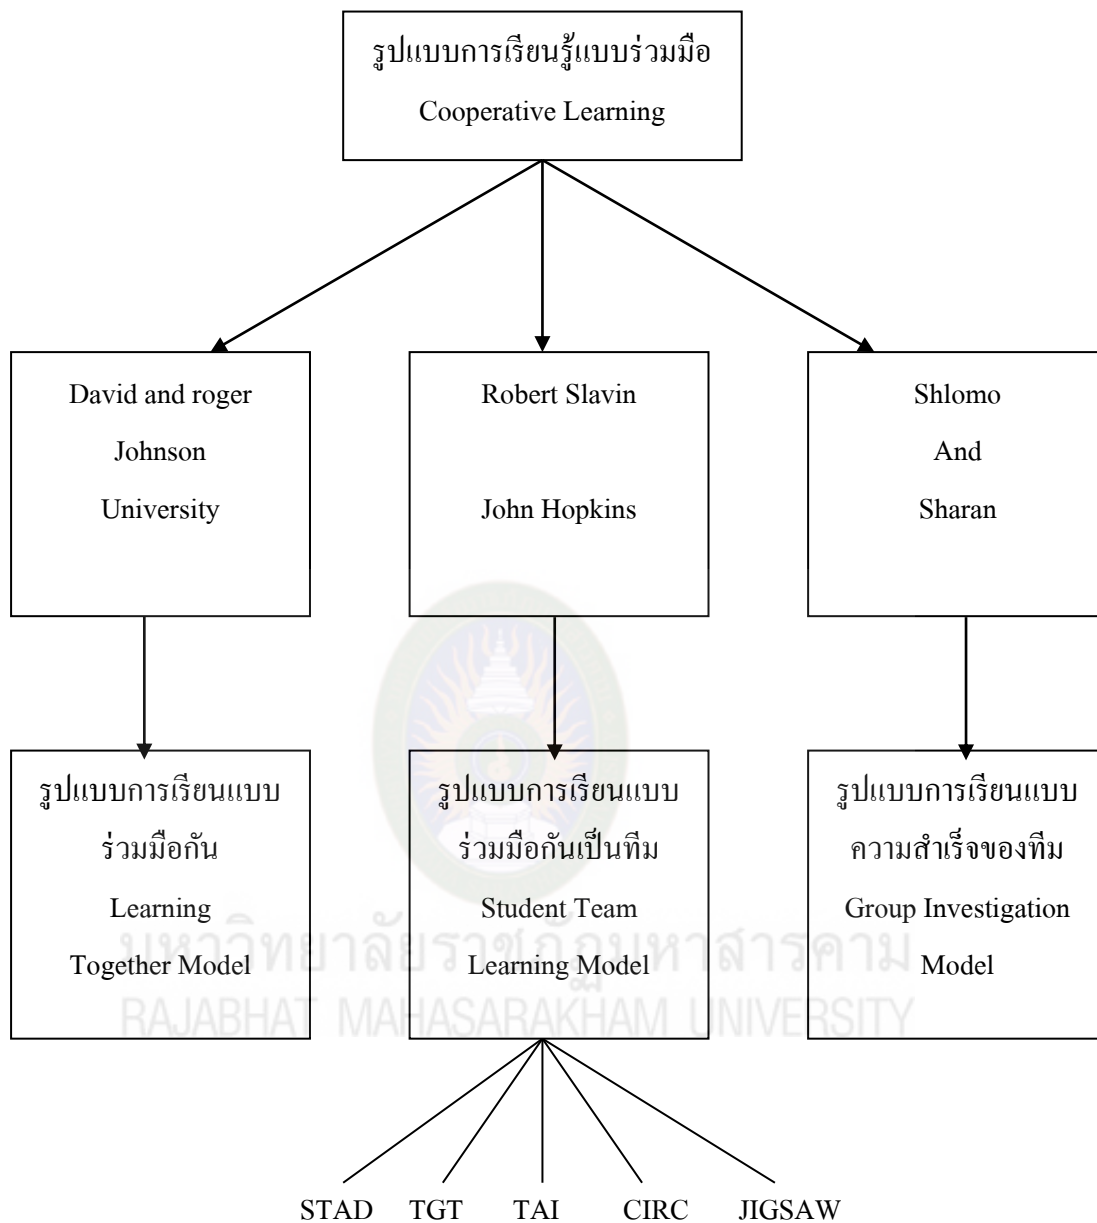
รูปแบบการเรียนรู้แบบร่วมมือ
Cooperative Learning

David and roger
Johnson
University

Robert Slavin
John Hopkins

Shlomo
And
Sharan

รูปแบบการเรียนแบบ
ร่วมมือกัน
Learning
Together Model

รูปแบบการเรียนแบบ
ร่วมมือกันเป็นทีม
Student Team
Learning Model

รูปแบบการเรียนแบบ
ความสำเร็จของทีม
Group Investigation
Model

มหาวิทยาลัยราชภัฏมหาสารคาม
RAJABHAT MAHASARAKHAM UNIVERSITY

STAD TGT TAI CIRC JIGSAW